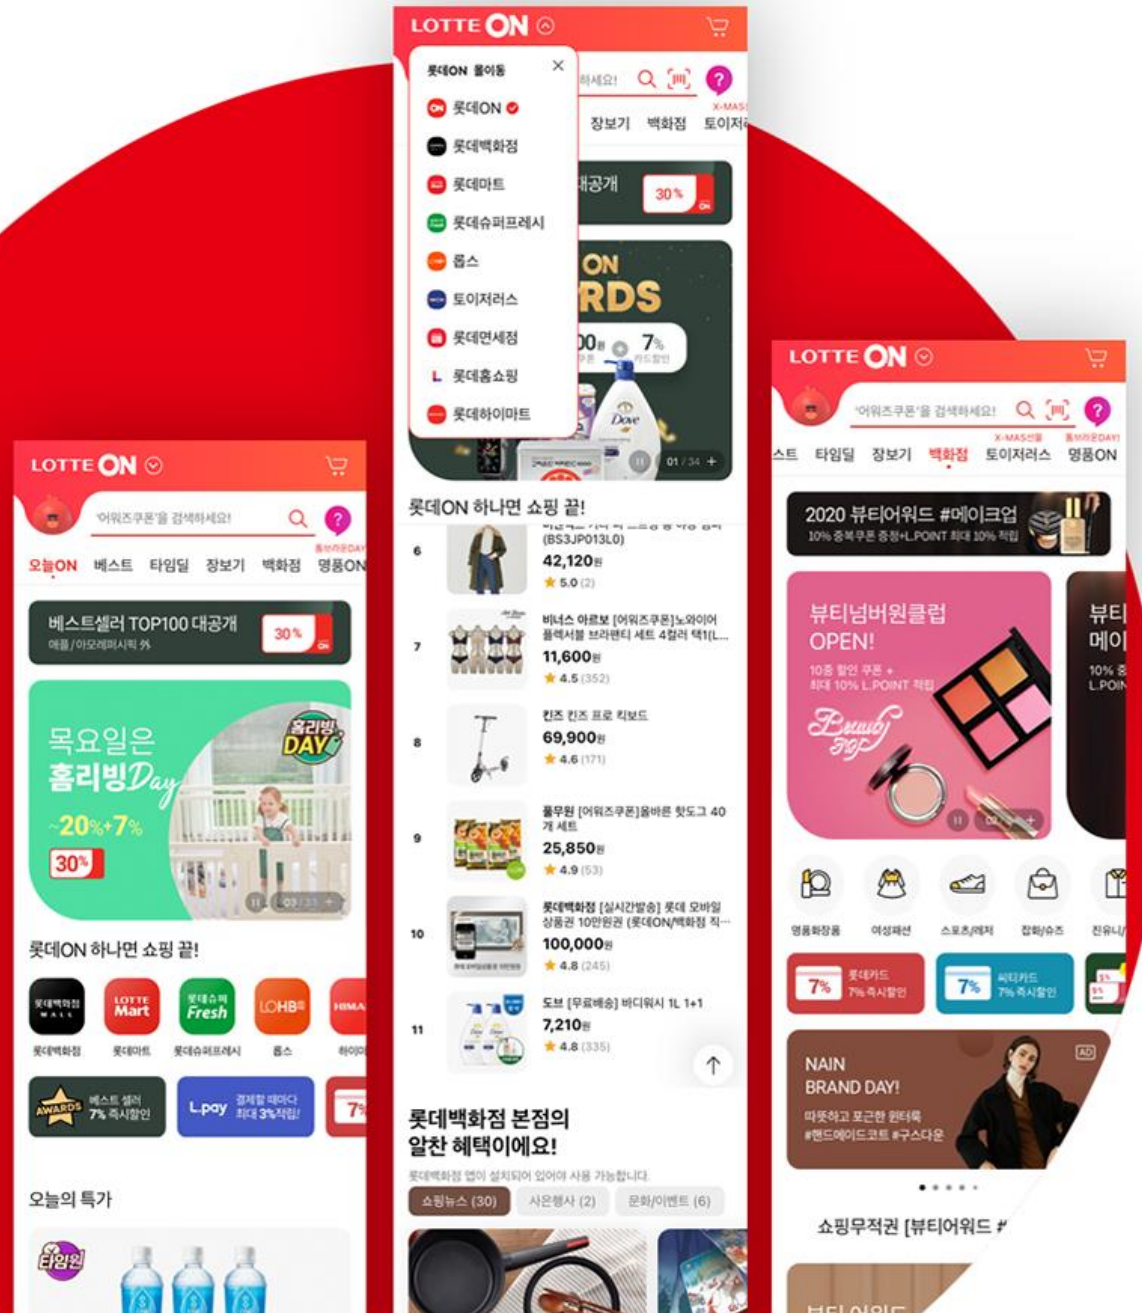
LOTTE ON

'어워즈쿠폰'을 검색하세요!

오늘ON 베스트 타임딜 장보기 백화점 명품ON

베스트셀러 TOP100 대공개
애플/아모레퍼시픽 外
30%

목요일은 홀리빙Day
~20%+7%
30%
홀리빙 DAY

롯데ON 하나면 쇼핑 끝!

롯데백화점 롯데마트 롯데슈퍼프레시 롭스 하이마트

AWARDS 베스트 셀러 7% 즉시할인
L.pay 결제할 때마다 최대 3%적립!
7%

오늘의 특가

타임원

LOTTE ON

롯데ON 몰이동
롯데ON
롯데백화점
롯데마트
롯데슈퍼프레시
롭스
토이저러스
롯데면세점
롯데홈쇼핑
롯데하이마트

하세요!
장보기 백화점 토이저러스
X-MAS
대공개
30%
ON
RDS
7%
Dove
01 / 34 +

롯데ON 하나면 쇼핑 끝!

6 (BS3JP013L0)
42,120원
5.0 (2)

7 비너스 아르보 [어워즈쿠폰]노와이어 플레서블 브라팬티 세트 4컬러 택1(L...
11,600원
4.5 (352)

8 킨즈 킨즈 프로 킥보드
69,900원
4.6 (171)

9 풀무원 [어워즈쿠폰]올바른 핫도그 40개 세트
25,850원
4.9 (53)

10 롯데백화점 [실시간발송] 롯데 모바일 상품권 10만원권 (롯데ON/백화점 직...
100,000원
4.8 (245)

11 도브 [무료배송] 바디워시 1L 1+1
7,210원
4.8 (335)

롯데백화점 본점의 알찬 혜택이에요!
롯데백화점 앱이 설치되어 있어야 사용 가능합니다.
쇼핑뉴스 (30) 사은행사 (2) 문화/이벤트 (6)

LOTTE ON

'어워즈쿠폰'을 검색하세요!

스트 타임딜 장보기 백화점 토이저러스 명품ON
X-MAS선물 명품브랜드DAY!

2020 뷰티어워드 #메이크업
10% 중복쿠폰 증정+L.POINT 최대 10% 적립

뷰티넘버원클럽 OPEN!
10% 할인 쿠폰 + 최대 10% L.POINT 적립
Beauty Top

뷰티 메이
10% 중
L.POIN

명품화장품 여성패션 스포츠/레저 잡화/슈즈 진유니

7% 롯데카드 7% 즉시할인
7% 씨티카드 7% 즉시할인

NAIN BRAND DAY!
따뜻하고 포근한 윈터룩
#핸드메이드코트 #구스다운
AD

쇼핑무적권 [뷰티어워드 #

뷰티어워드